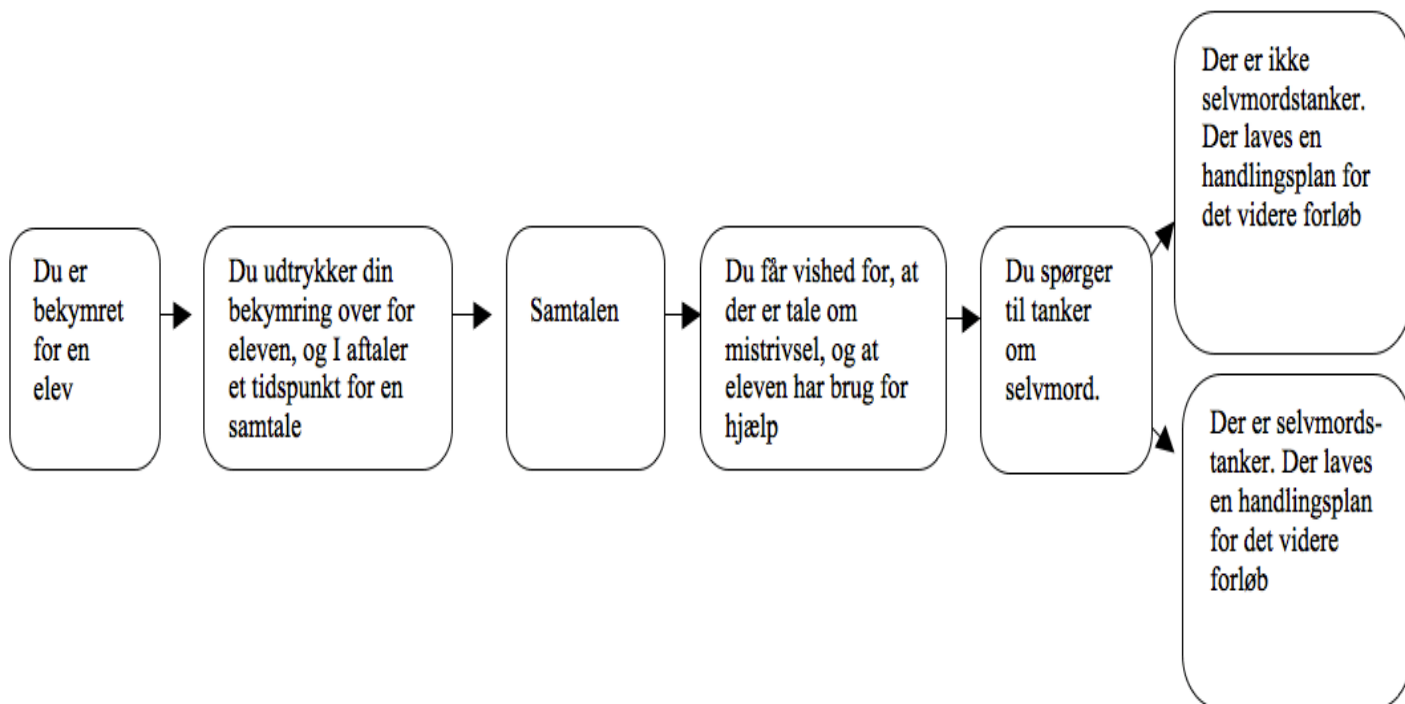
Du er bekymret for en elev

Du udtrykker din bekymring over for eleven, og I aftaler et tidspunkt for en samtale

Samtalen

Du får vished for, at der er tale om mistrivsel, og at eleven har brug for hjælp

Du spørger til tanker om selvmord.

Der er ikke selvmordstanker. Der laves en handlingsplan for det videre forløb

Der er selvmords-tanker. Der laves en handlingsplan for det videre forløb